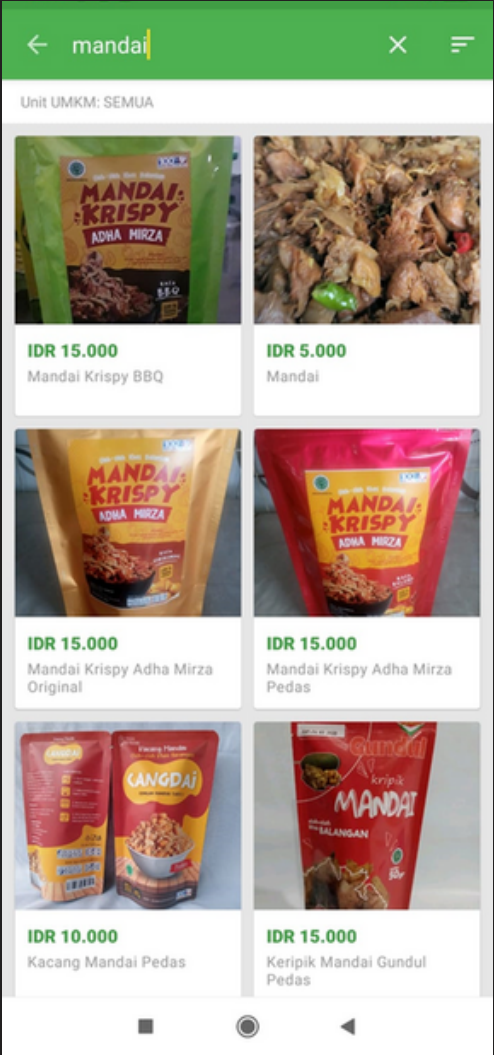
mandai

Unit UMKM: SEMUA

MANDAI KRISPY
ADHA MIRZA

IDR 15.000
Mandai Krispy BBQ

IDR 5.000
Mandai

MANDAI KRISPY
ADHA MIRZA

MANDAI KRISPY
ADHA MIRZA

IDR 15.000
Mandai Krispy Adha Mirza Original

IDR 15.000
Mandai Krispy Adha Mirza Pedas

Kacang Mandai
CANGDAI

Gundul
kripik
MANDAI
SALANGAN

IDR 10.000
Kacang Mandai Pedas

IDR 15.000
Keripik Mandai Gundul Pedas